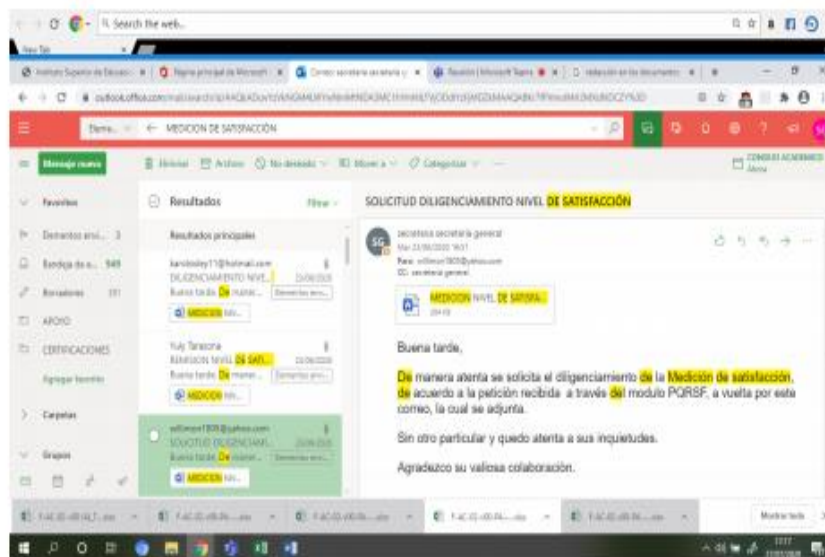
Search the web...

New Tab

outlook.office.com

Elemento ← MEDICION DE SATISFACCIÓN

Mensaje nuevo

Eliminar Archivo No deseado Mover a Categorizar

CONSEJO ACADEMICO

Favoritos

Elementos envi... 3

Bandeja de e... 949

Borradores 191

APOYO

CERTIFICACIONES

Agregar favorito

Carpetas

Grupos

Resultados

Filtrar

Resultados principales

karolcoley11@hotmail.com
DILIGENCIAMIENTO NIVEL... 23/06/2020
Buena tarde De maner... Elementos envi...
MEDICION NIV...

Yuly Taracona
REMISION NIVEL DE SATI... 23/06/2020
Buena tarde De maner... Elementos envi...
MEDICION NIV...

wilimon1809@yahoo.com
SOLICITUD DILIGENCIAMI... 23/06/2020
Buena tarde De maner... Elementos envi...
MEDICION NIV...

SOLICITUD DILIGENCIAMIENTO NIVEL DE SATISFACCIÓN

SG
secretaria secretaria general
Mar 23/06/2020 16:51
Para: wilimon1809@yahoo.com
CC: secretaria general

MEDICION NIVEL DE SATISFA...
29 KB

Buena tarde,

De manera atenta se solicita el diligenciamiento de la Medición de satisfacción, de acuerdo a la petición recibida a través del modulo PQRSF, a vuelta por este correo, la cual se adjunta.

Sin otro particular y quedo atenta a sus inquietudes.

Agradezco su valiosa colaboración.

F-AC-01-v00-NLT....xlsx

F-AC-01-v00-IN-....xlsx

F-AC-01-v00-IN-....xlsx

F-AC-01-v00-IN-....xlsx

F-AC-01-v00-IN-....xlsx

Mostrar todo